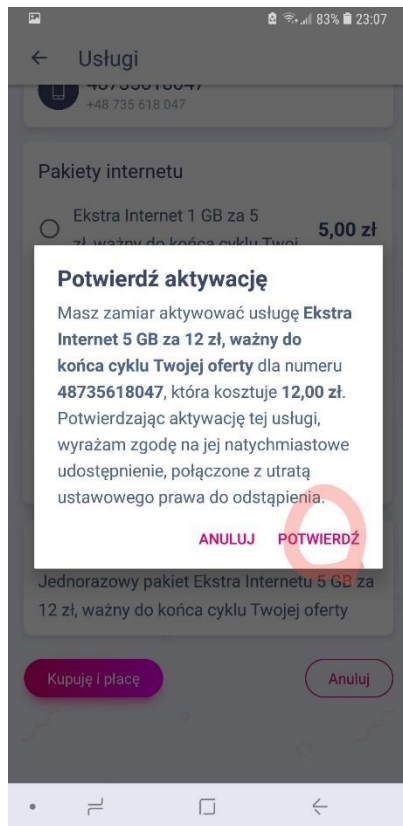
83% 23:07

Usługi

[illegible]
+48 735 618 047

Pakiety internetu

Ekstra Internet 1 GB za 5 zł, ważny do końca cyklu Twoj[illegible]

5,00 zł

Potwierdź aktywację

Masz zamiar aktywować usługę **Ekstra Internet 5 GB za 12 zł, ważny do końca cyklu Twojej oferty** dla numeru **48735618047**, która kosztuje **12,00 zł**. Potwierdzając aktywację tej usługi, wyrażam zgodę na jej natychmiastowe udostępnienie, połączone z utratą ustawowego prawa do odstąpienia.

ANULUJ POTWIERDŹ

Jednorazowy pakiet Ekstra Internetu 5 GB za 12 zł, ważny do końca cyklu Twojej oferty

Kupuję i płacę

Anuluj